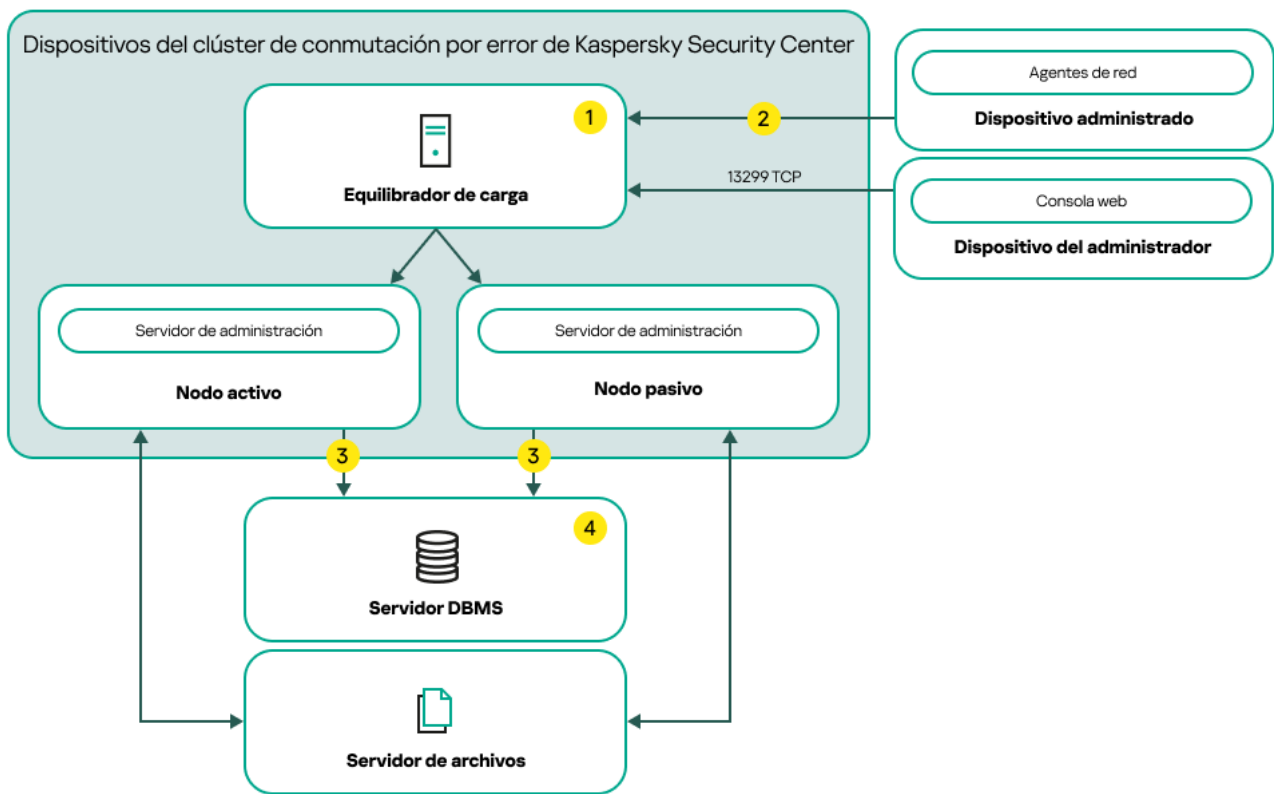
Dispositivos del clúster de conmutación por error de Kaspersky Security Center

1

Equilibrador de carga

2

Agentes de red

Dispositivo administrado

13299 TCP

Consola web

Dispositivo del administrador

Servidor de administración

Nodo activo

Servidor de administración

Nodo pasivo

3

3

4

Servidor DBMS

Servidor de archivos